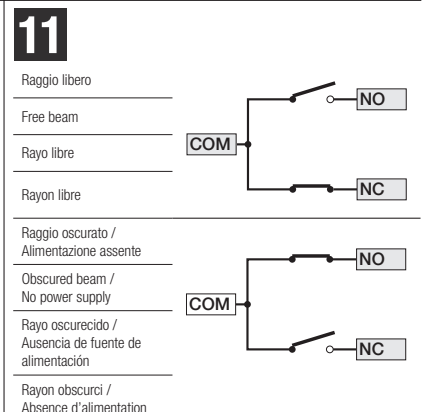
11

Raggio libero

Free beam

Rayo libre

Rayon libre

COM

NO

NC

Raggio oscurato / Alimentazione assente

Obscured beam / No power supply

Rayo oscurecido / Ausencia de fuente de alimentación

Rayon obscurci / Absence d'alimentation

COM

NO

NC